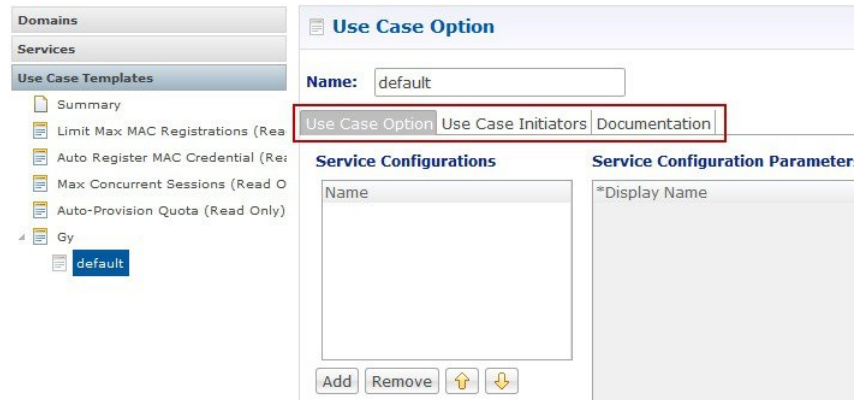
Domains
Services
Use Case Templates
Summary
Limit Max MAC Registrations (Rea
Auto Register MAC Credential (Rea
Max Concurrent Sessions (Read O
Auto-Provision Quota (Read Only)
Gy
default

Use Case Option

Name: default

Use Case Option | Use Case Initiators | Documentation

Service Configurations

Name

Add Remove

Service Configuration Parameter

*Display Name